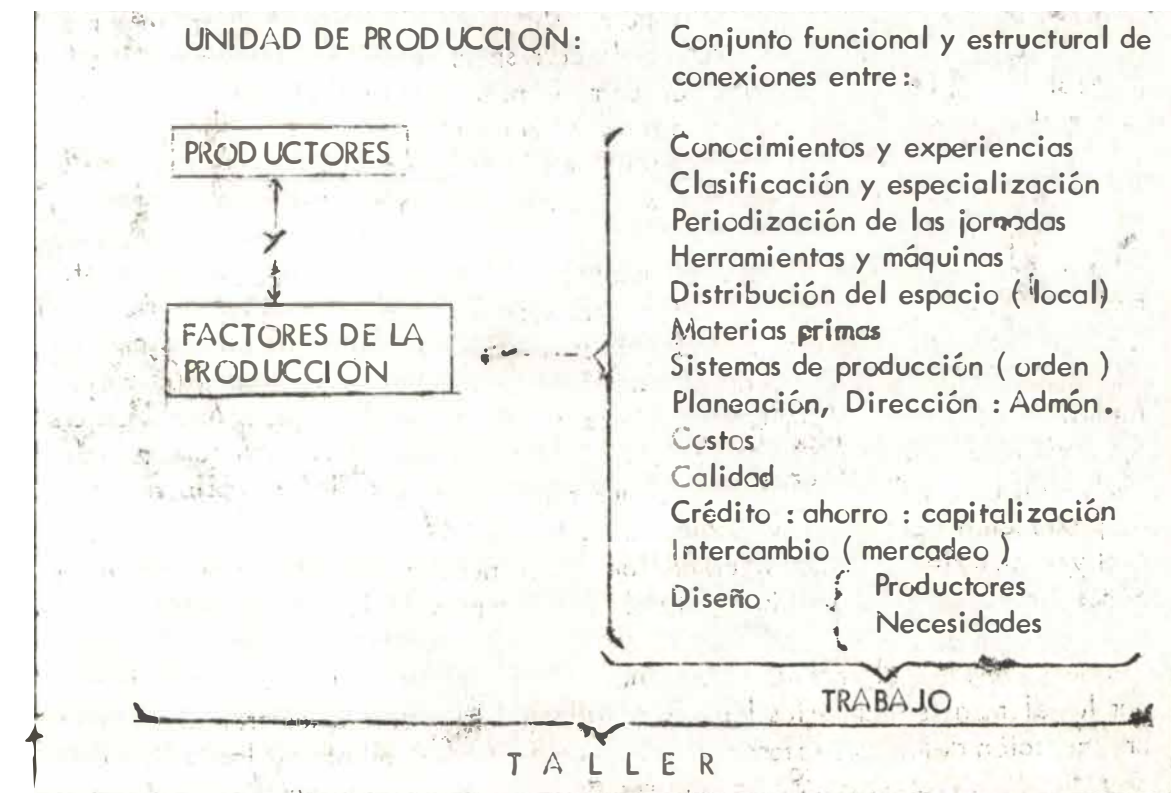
UNIDAD DE PRODUCCION: Conjunto funcional y estructural de conexiones entre:

PRODUCTORES

FACTORES DE LA PRODUCCION

Conocimientos y experiencias
Clasificación y especialización
Periodización de las jornadas
Herramientas y máquinas
Distribución del espacio (local)
Materias primas
Sistemas de producción (orden)
Planeación, Dirección : Admón.
Costos
Calidad
Crédito : ahorro : capitalización
Intercambio (mercadeo)
Diseño Productores
Necesidades

TRABAJO

TALLER